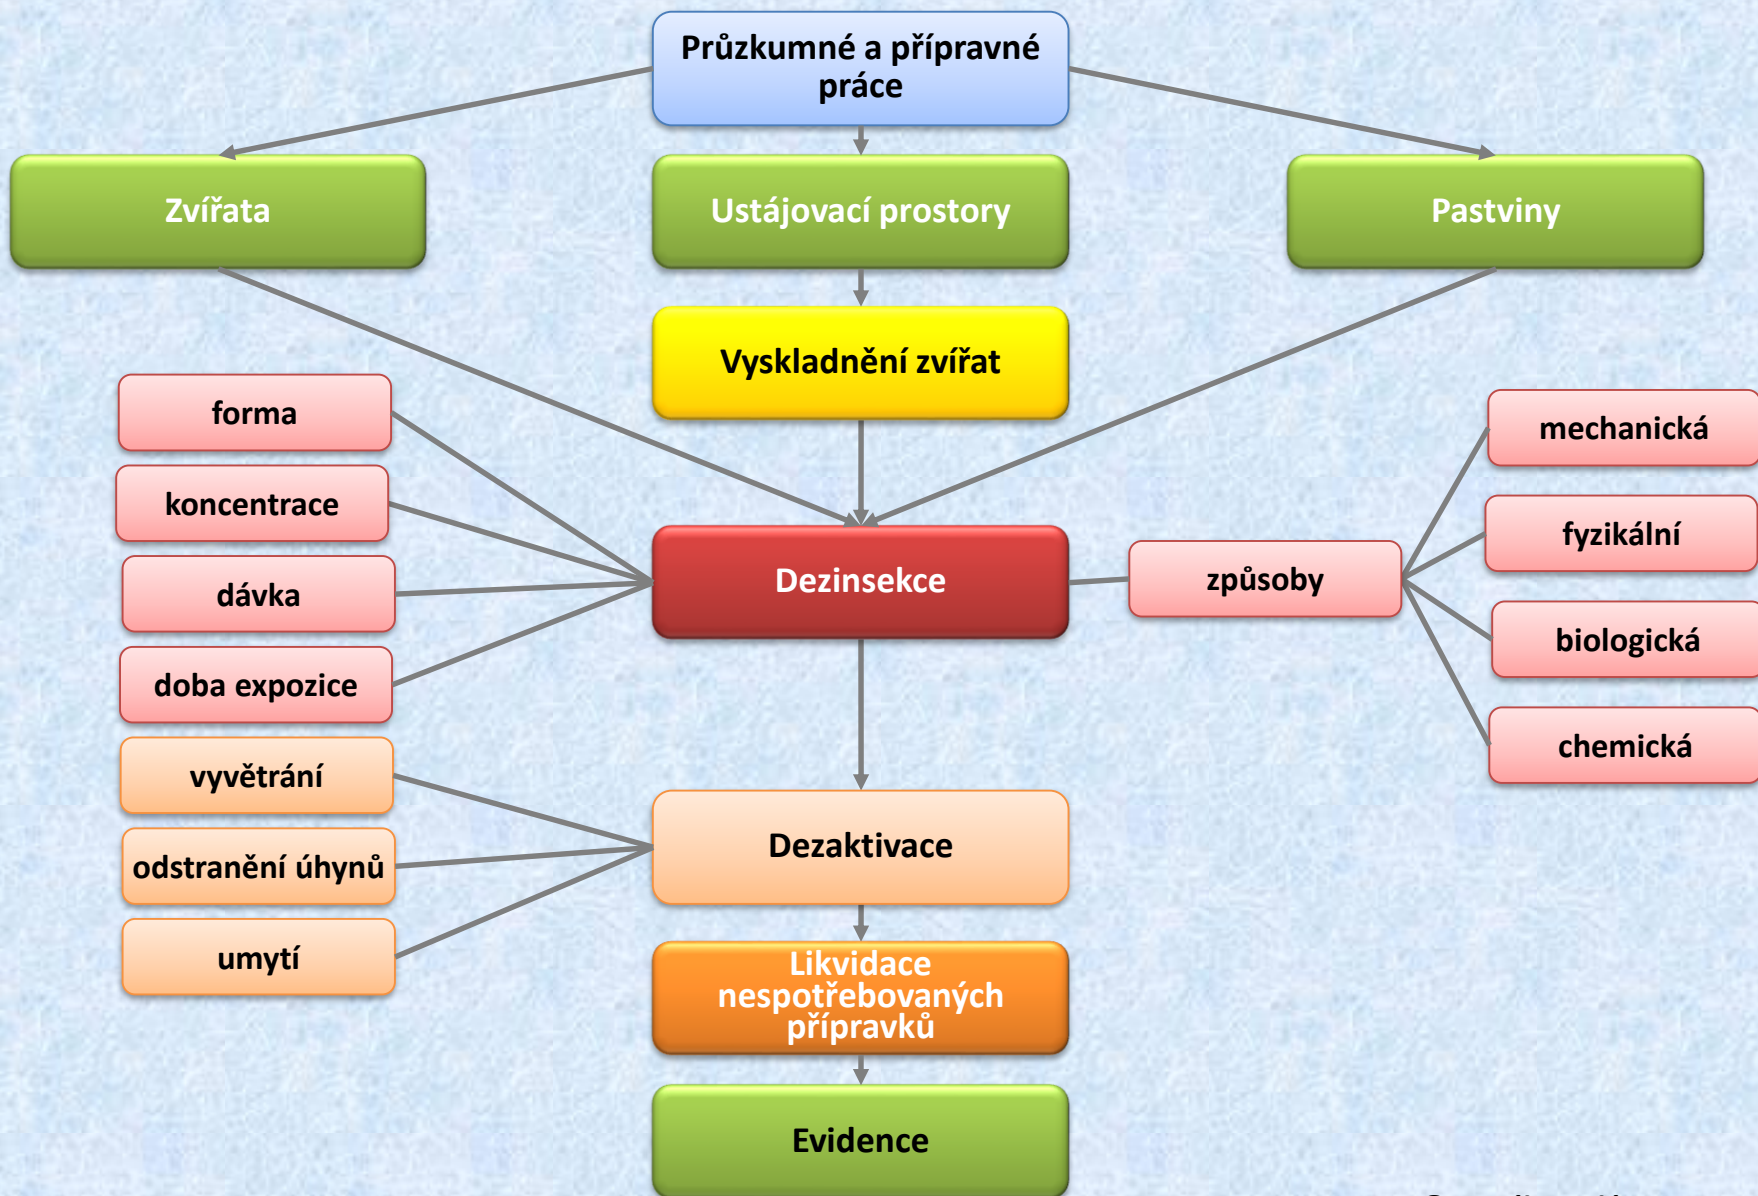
Průzkumné a přípravné práce

Zvířata

Ustájovací prostory

Pastviny

Vyskladnění zvířat

forma

koncentrace

dávka

doba expozice

Dezinsekce

způsoby

mechanická

fyzikální

biologická

chemická

vyvětrání

odstranění úhynů

umytí

Dezaktivace

Likvidace nespotřebovaných přípravků

Evidence